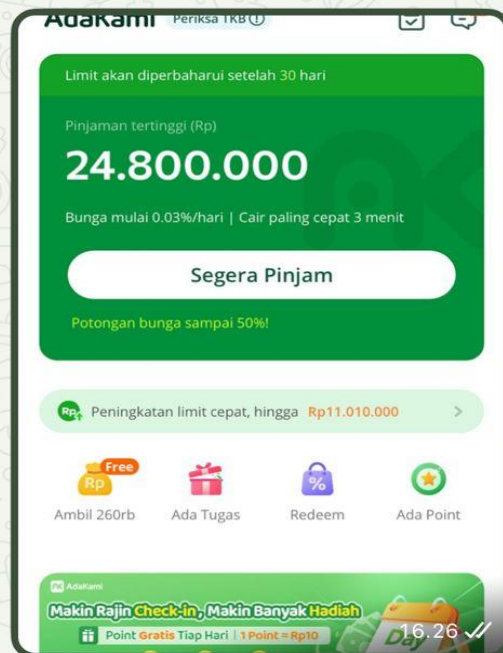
AdaKami Periksa TKB ⓘ

Limit akan diperbaharui setelah 30 hari

Pinjaman tertinggi (Rp)

24.800.000

Bunga mulai 0.03%/hari | Cair paling cepat 3 menit

Segera Pinjam

Potongan bunga sampai 50%!

Rp Peningkatan limit cepat, hingga Rp11.010.000 >

Free Rp Ambil 260rb

Ada Tugas

% Redeem

Ada Point

AdaKami

Makin Rajin Check-in, Makin Banyak Hadiah

Point Gratis Tiap Hari | 1 Point = Rp10

Day

16.26